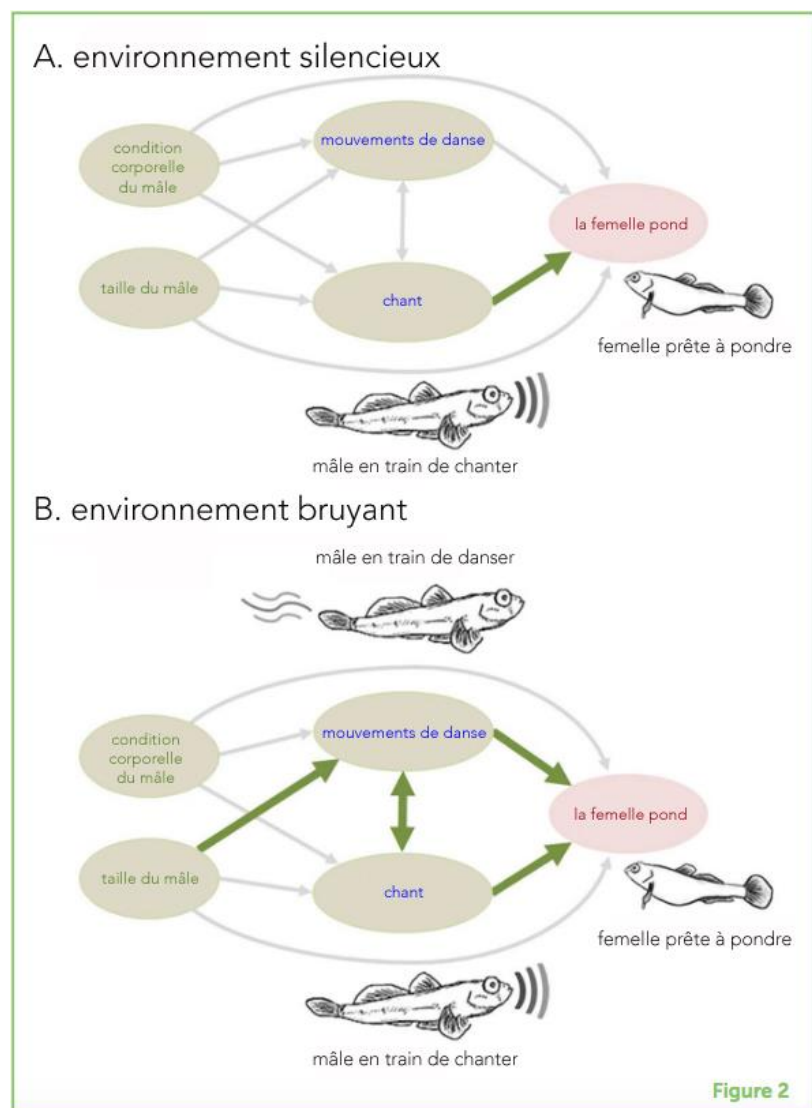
A. environnement silencieux

condition corporelle du mâle

mouvements de danse

la femelle pond

taille du mâle

chant

femelle prête à pondre

mâle en train de chanter

B. environnement bruyant

mâle en train de danser

condition corporelle du mâle

mouvements de danse

la femelle pond

taille du mâle

chant

femelle prête à pondre

mâle en train de chanter

Figure 2